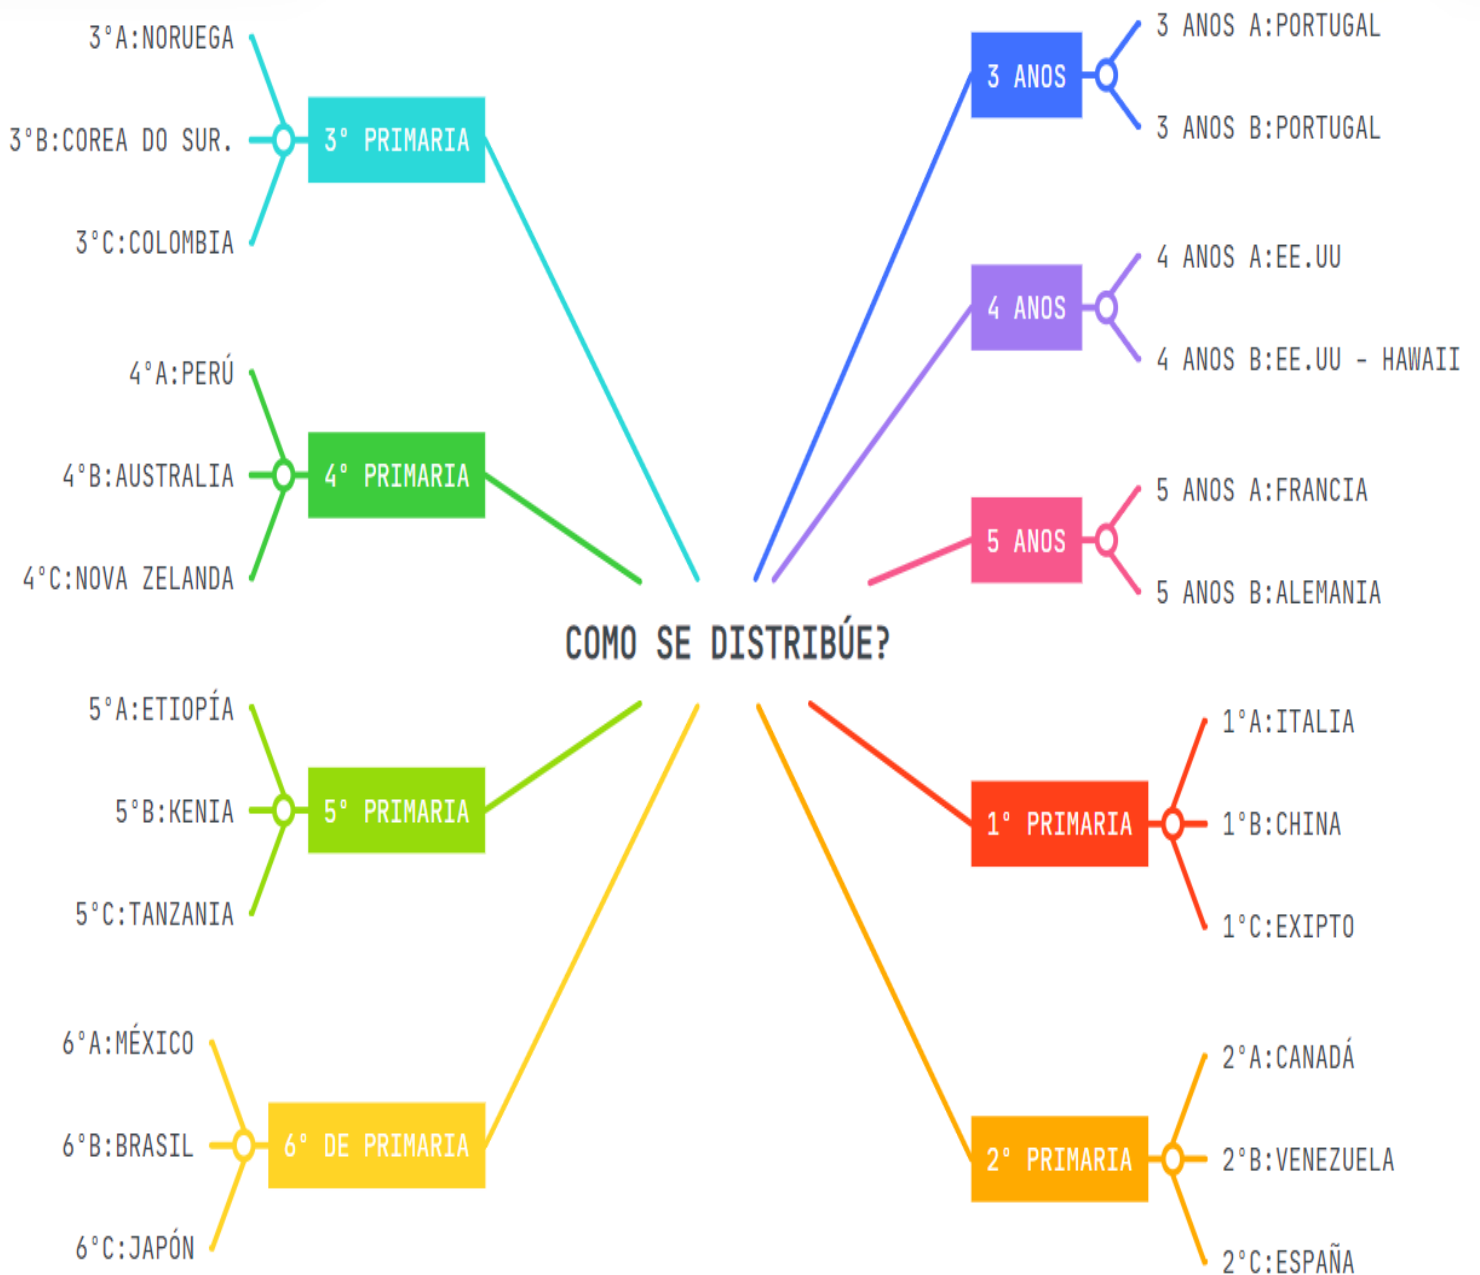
COMO SE DISTRIBÚE?

3° PRIMARIA
3°A:NORUEGA
3°B:COREA DO SUR.
3°C:COLOMBIA

4° PRIMARIA
4°A:PERÚ
4°B:AUSTRALIA
4°C:NOVA ZELANDA

5° PRIMARIA
5°A:ETIOPÍA
5°B:KENIA
5°C:TANZANIA

6° DE PRIMARIA
6°A:MÉXICO
6°B:BRASIL
6°C:JAPÓN

3 ANOS
3 ANOS A:PORTUGAL
3 ANOS B:PORTUGAL

4 ANOS
4 ANOS A:EE.UU
4 ANOS B:EE.UU - HAWAII

5 ANOS
5 ANOS A:FRANCIA
5 ANOS B:ALEMANIA

1° PRIMARIA
1°A:ITALIA
1°B:CHINA
1°C:EXIPTO

2° PRIMARIA
2°A:CANADÁ
2°B:VENEZUELA
2°C:ESPAÑA